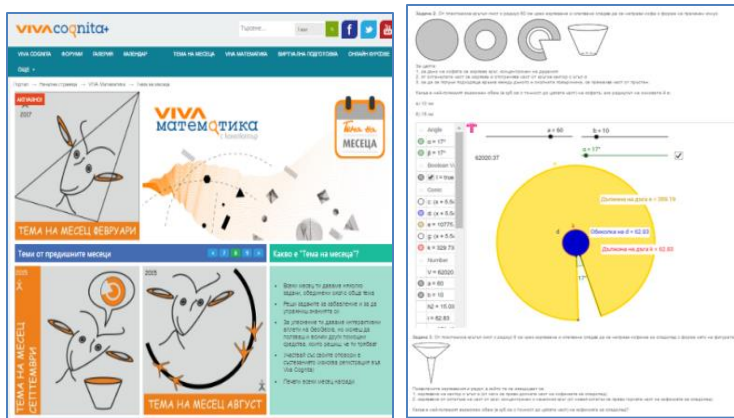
VIVA cognita+

Търсене...

VIVA COGNITA   ФОРУМИ   ГАЛЕРИЯ   КАЛЕНДАР   ТЕМА НА МЕСЕЦА   VIVA МАТЕМАТИКА   ВЪРТУАЛНА ПОДГОТОВКА   ОНЛАЙН КУРСОВЕ   ОЩЕ

АКТУАЛНО

2017

VIVA МАТЕМАТИКА

Тема на МЕСЕЦА

ТЕМА НА МЕСЕЦ ФЕВРУАРИ

Теми от предишните месеци

2015

ТЕМА НА МЕСЕЦ СЕПТЕМВРИ

2015

ТЕМА НА МЕСЕЦ АВГУСТ

Какво е "Тема на месеца"?

Angle
α = 17°
β = 17°
Boolean V
f = true
Conic
c: (x + 5.5
d: (x + 5.5
e: (x + 5.5
g: (x + 5.5
e = 10770
e = 329.73
Number
V = 62020
a = 80
b = 10
A2 = 15.00
r = 62.83

62020.37

a = 80
b = 10
α = 17°

Обиколка на d = 62.83
Дължина на дъга e = 329.73
Дължина на дъга c = 62.83

17°

d

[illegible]

a) 10 мл
б) 15 мл